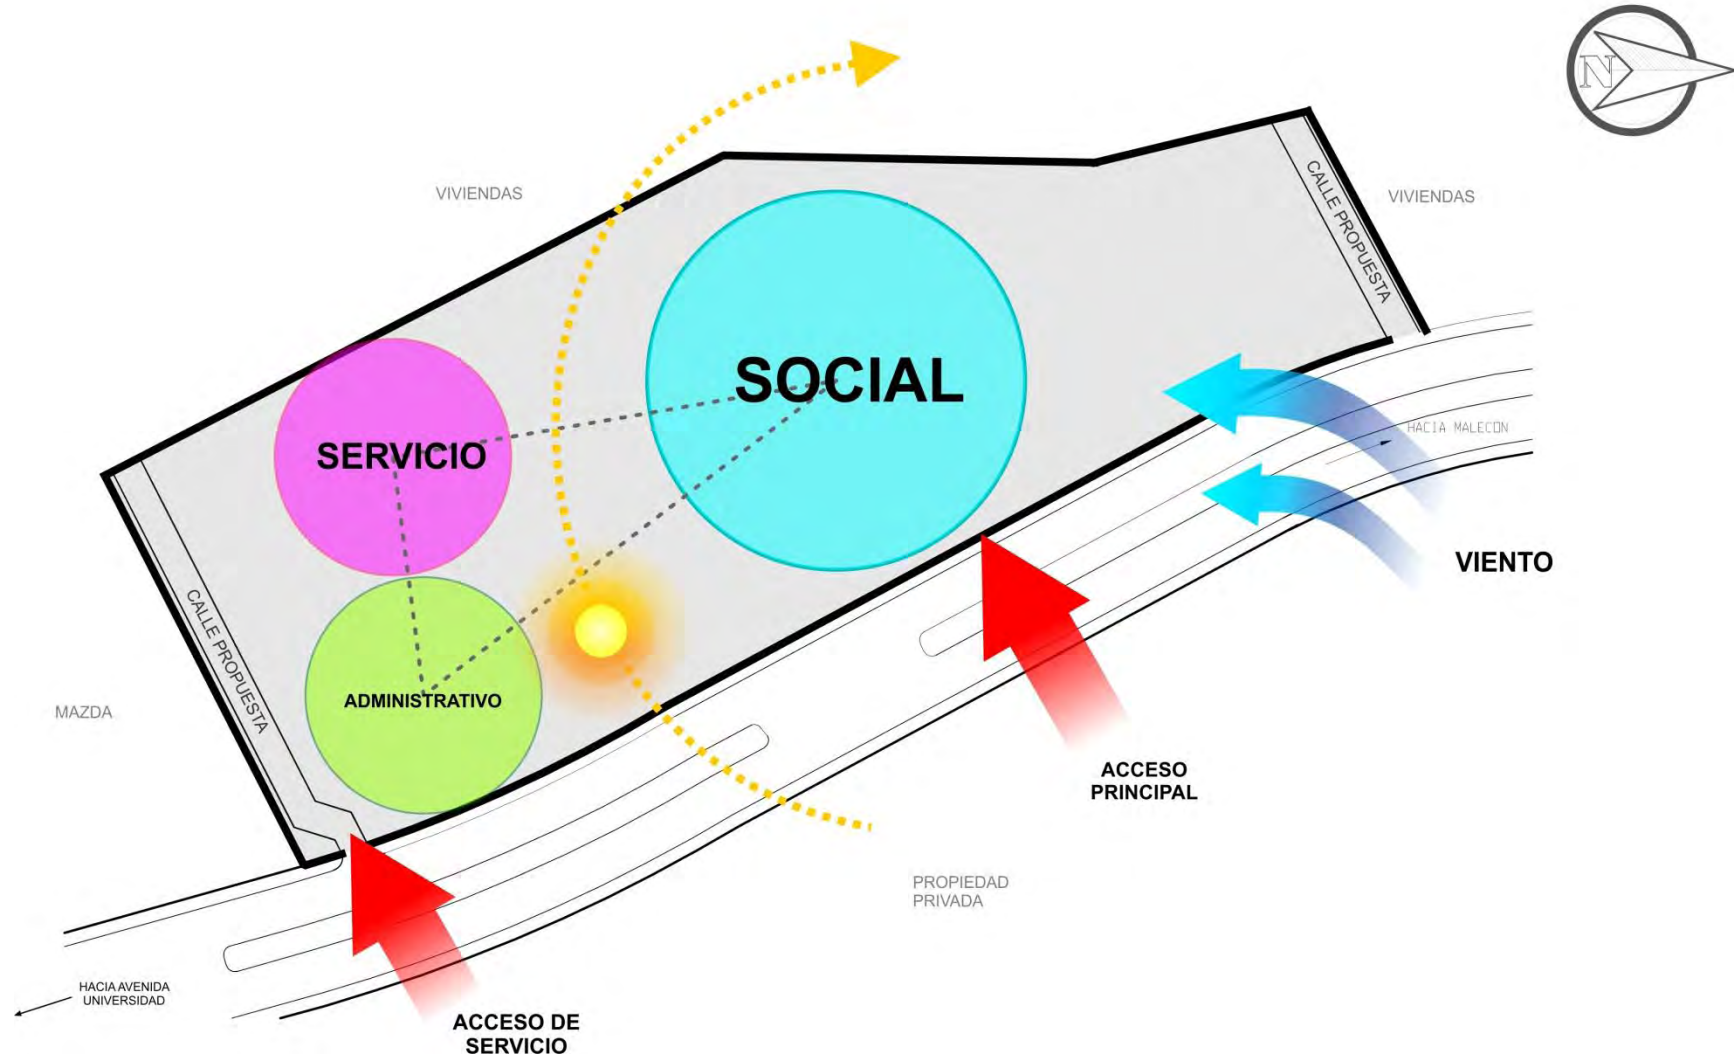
N

VIVIENDAS

CALLE PROPUESTA

VIVIENDAS

SOCIAL

SERVICIO

HACIA MALECON

VIENTO

CALLE PROPUESTA

ADMINISTRATIVO

MAZDA

ACCESO PRINCIPAL

PROPIEDAD PRIVADA

HACIA AVENIDA UNIVERSIDAD

ACCESO DE SERVICIO